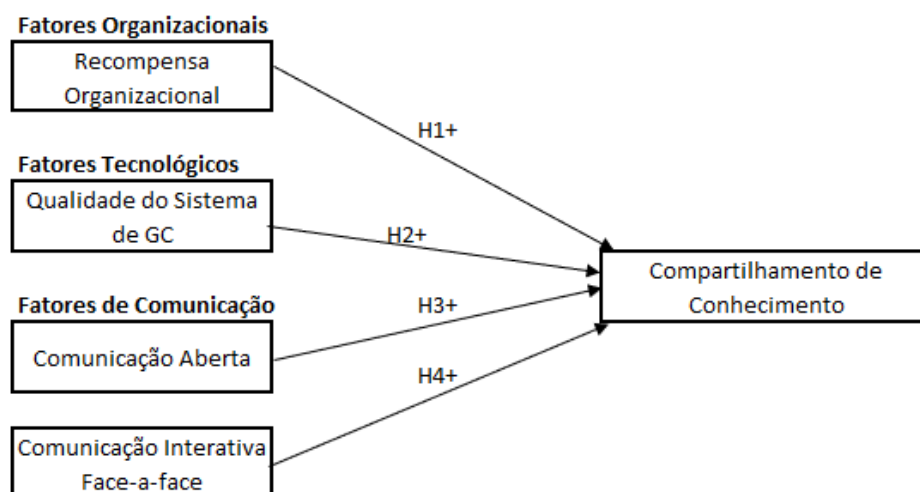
Fatores Organizacionais

Recompensa Organizacional

H1+

Fatores Tecnológicos

Qualidade do Sistema de GC

H2+

Compartilhamento de Conhecimento

Fatores de Comunicação

H3+

Comunicação Aberta

H4+

Comunicação Interativa Face-a-face